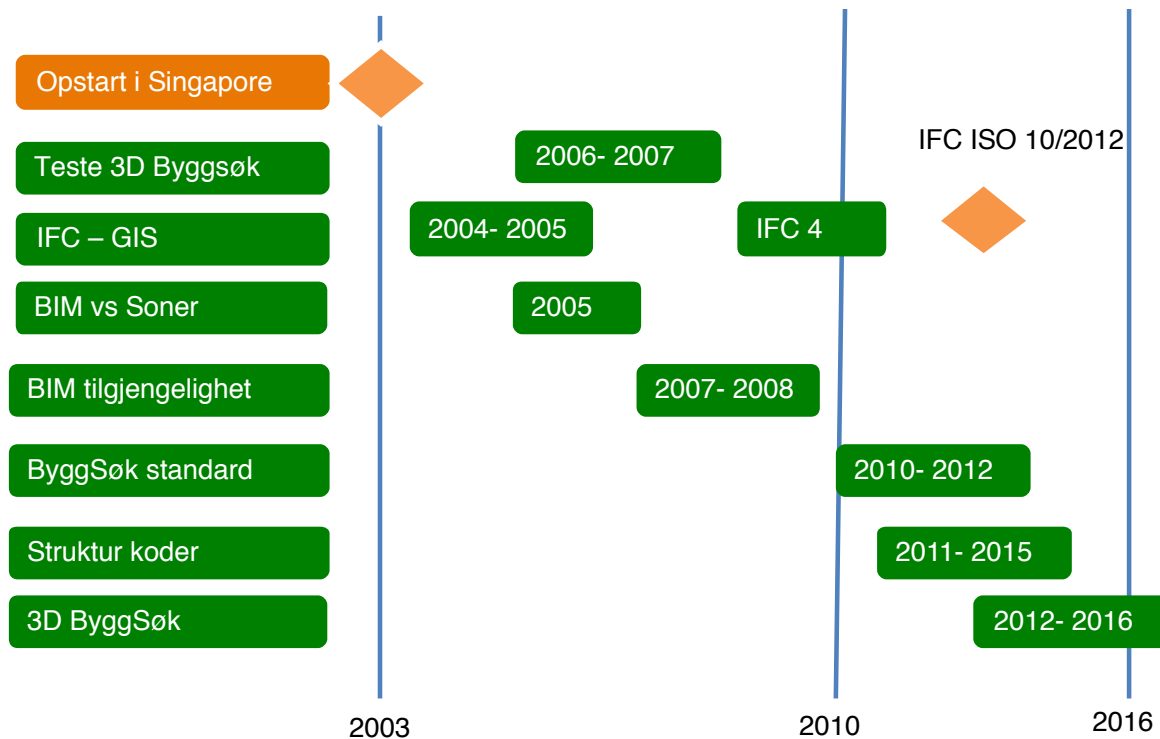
Opstart i Singapore

IFC ISO 10/2012

Teste 3D Byggsøk
2006- 2007

IFC – GIS
2004- 2005
IFC 4

BIM vs Soner
2005

BIM tilgjengelighet
2007- 2008

ByggSøk standard
2010- 2012

Struktur koder
2011- 2015

3D ByggSøk
2012- 2016

2003
2010
2016